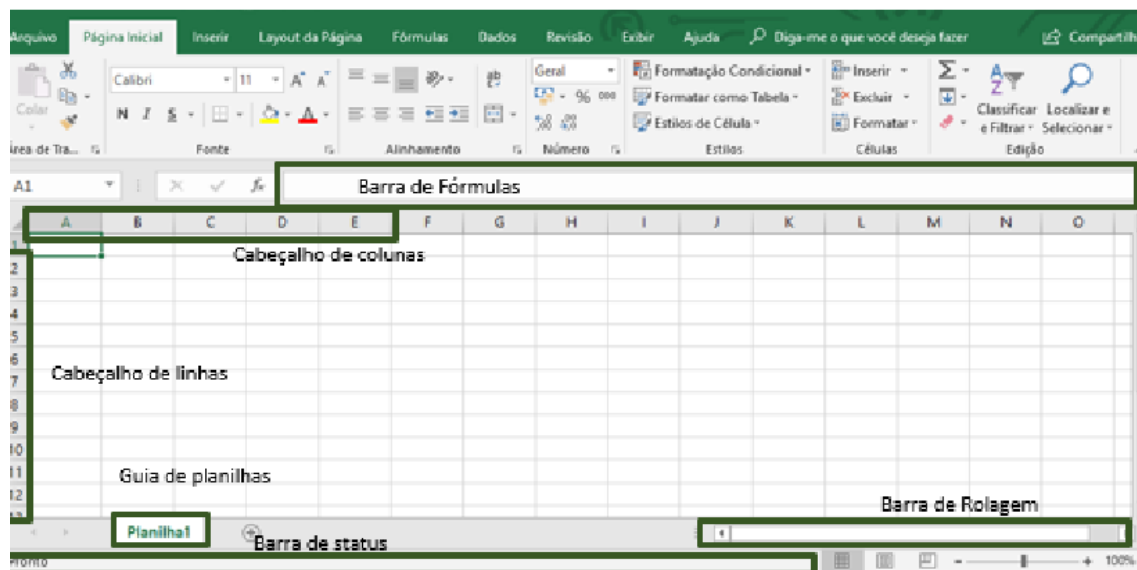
Arquivo Página Inicial Inserir Layout da Página Fórmulas Dados Revisão Exibir Ajuda Diga-me o que você deseja fazer Compartilh

Colar Calibri 11 N I S Geral % 000 Formatação Condicional Formatar como Tabela Estilos de Célula Inserir Excluir Formatar Classificar e Filtrar Localizar e Selecionar

Área de Tra... Fonte Alinhamento Número Estilos Células Edição

A1 fx Barra de Fórmulas

| A | B | C | D | E | F | G | H | I | J | K | L | M | N | O |
|---|---|---|---|---|---|---|---|---|---|---|---|---|---|---|

Cabeçalho de colunas

1 2 3 4 5 6 7 8 9 10 11 12 13

Cabeçalho de linhas

Guia de planilhas

Barra de Rolagem

Planilha1

Barra de status

Pronto 100%